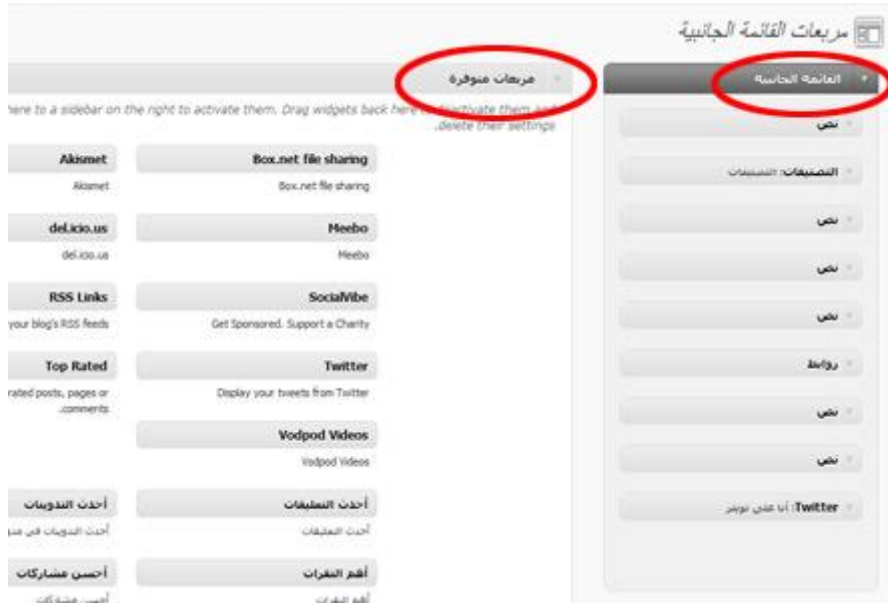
مربعات القائمة الجانبية

القائمة الجانبية

نص

التصنيفات: التصنيفات

نص

نص

نص

روابط

نص

نص

Twitter: أنا على تويتر

مربعات متوفرة

here to a sidebar on the right to activate them. Drag widgets back here to deactivate them and delete their settings.

| Box.net file sharing | Akismet |
|---|---|
| Box.net file sharing | Akismet |
| Meebo | del.icio.us |
| Meebo | del.icio.us |
| SocialVibe | RSS Links |
| Get Sponsored. Support a Charity | your blog's RSS feeds |
| Twitter | Top Rated |
| Display your tweets from Twitter | rated posts, pages or comments. |
| Vodpod Videos | |
| Vodpod Videos | |
| أحدث التعليقات | أحدث التدوينات |
| أحدث التعليقات | أحدث التدوينات في مدو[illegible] |
| أهم النقرات | أحسن مشاركات |
| أهم النقرات | أحسن مشاركات |